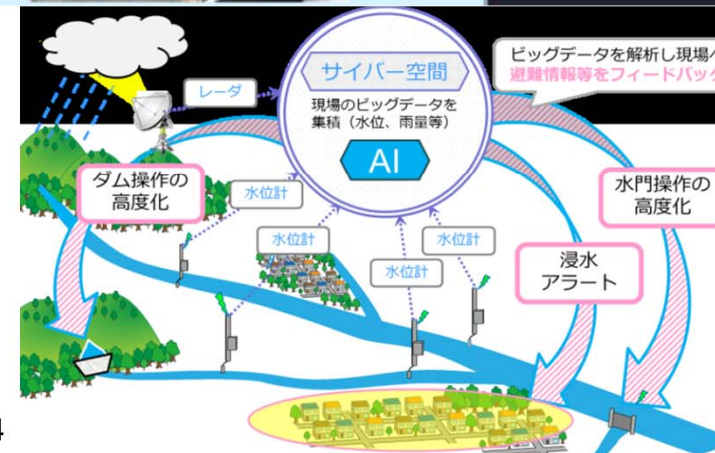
サイバー空間

現場のビッグデータを集積（水位、雨量等）

AI

ビッグデータを解析し現場へ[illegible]
避難情報等をフィードバック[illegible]

レーダ

ダム操作の高度化

水位計

水位計

水位計

水位計

水門操作の高度化

浸水アラート

4